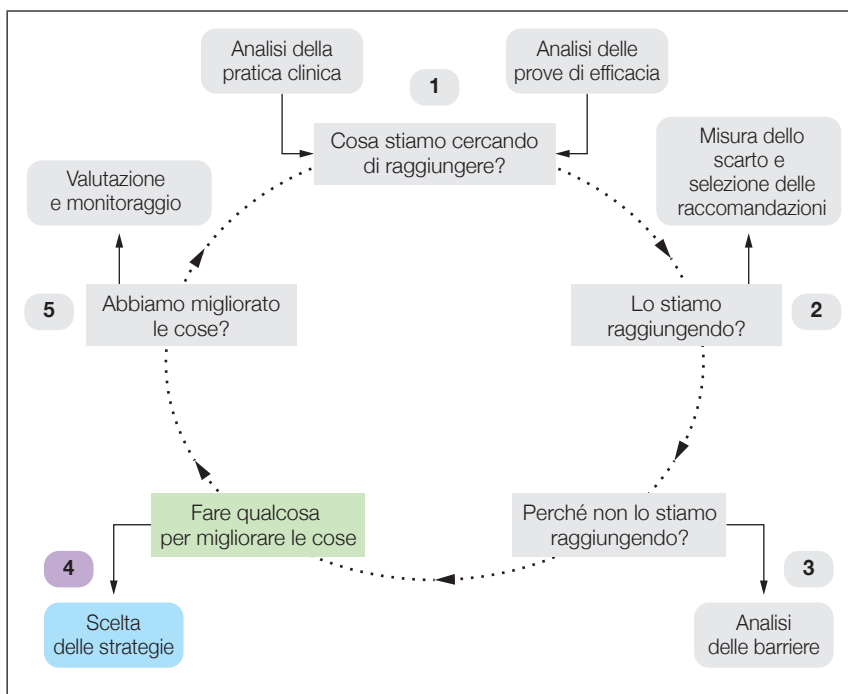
Analisi della pratica clinica

Analisi delle prove di efficacia

1

Cosa stiamo cercando di raggiungere?

Misura dello scarto e selezione delle raccomandazioni

Valutazione e monitoraggio

5

Abbiamo migliorato le cose?

Lo stiamo raggiungendo?

2

Fare qualcosa per migliorare le cose

Perché non lo stiamo raggiungendo?

4

3

Scelta delle strategie

Analisi delle barriere